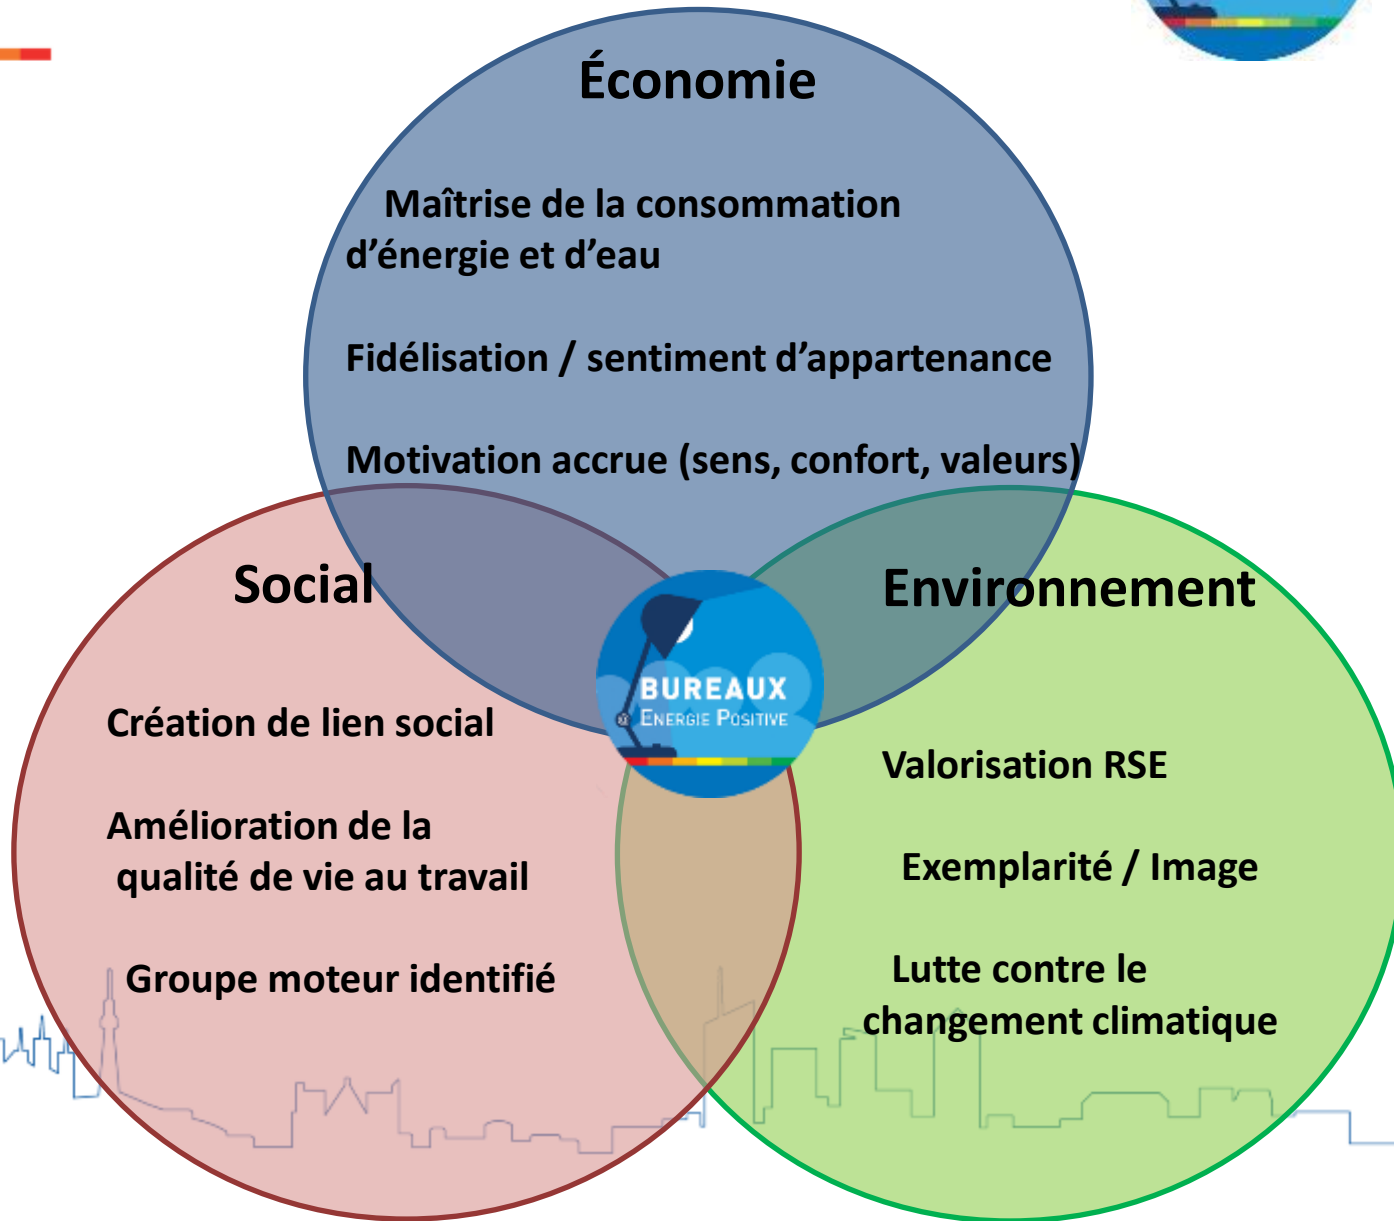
Économie

Maîtrise de la consommation d'énergie et d'eau

Fidélisation / sentiment d'appartenance

Motivation accrue (sens, confort, valeurs)

Social

Création de lien social

Amélioration de la qualité de vie au travail

Groupe moteur identifié

Environnement

Valorisation RSE

Exemplarité / Image

Lutte contre le changement climatique

BUREAUX
ENERGIE POSITIVE